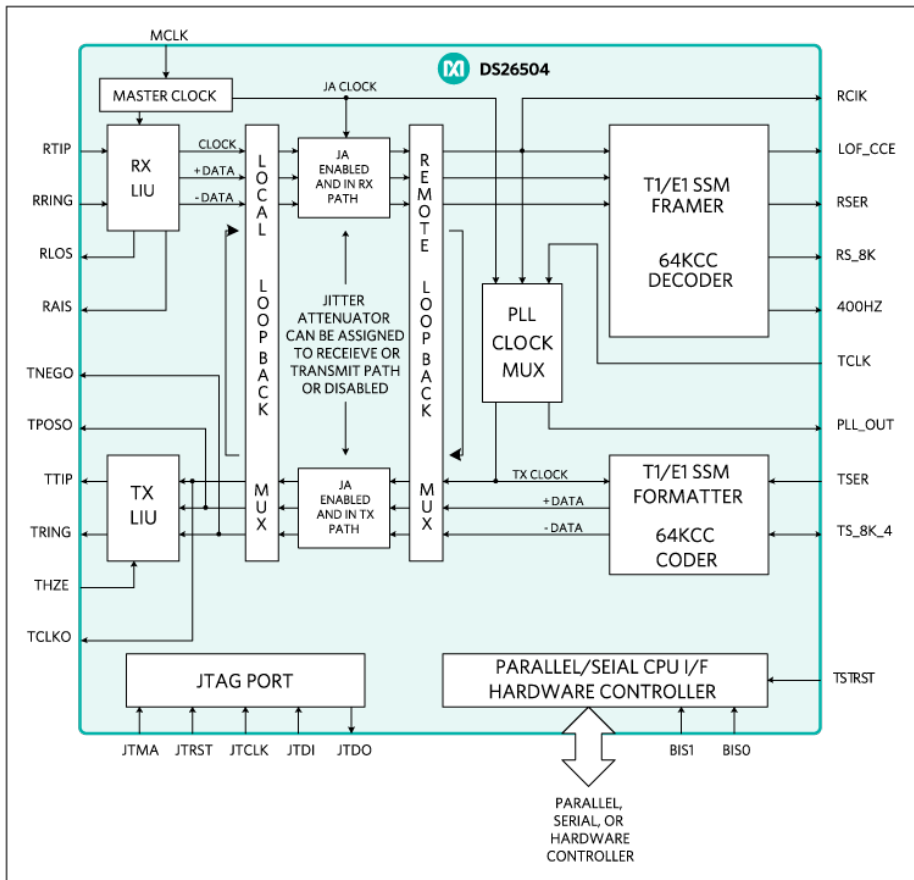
MCLK

DS26504

MASTER CLOCK

JA CLOCK

RCIK

RTIP

RX LIU

CLOCK

+DATA

-DATA

LOCAL LOOPBACK MUX

JA ENABLED AND IN RX PATH

REMOTE LOOPBACK MUX

T1/E1 SSM FRAMER

64KCC DECODER

LOF_CCE

RRING

RSER

RLOS

RS_8K

RAIS

JITTER ATTENUATOR CAN BE ASSIGNED TO RECEIEVE OR TRANSMIT PATH OR DISABLED

PLL CLOCK MUX

400HZ

TNEGO

TCLK

TPOSO

PLL_OUT

TX CLOCK

TTIP

TX LIU

JA ENABLED AND IN TX PATH

+DATA

-DATA

T1/E1 SSM FORMATTER

64KCC CODER

TSER

TRING

TS_8K_4

THZE

TCLKO

JTAG PORT

PARALLEL/SEIAL CPU I/F HARDWARE CONTROLLER

TSTRST

JTMA

JTRST

JTCLK

JTDI

JTDO

BIS1

BIS0

PARALLEL, SERIAL, OR HARDWARE CONTROLLER